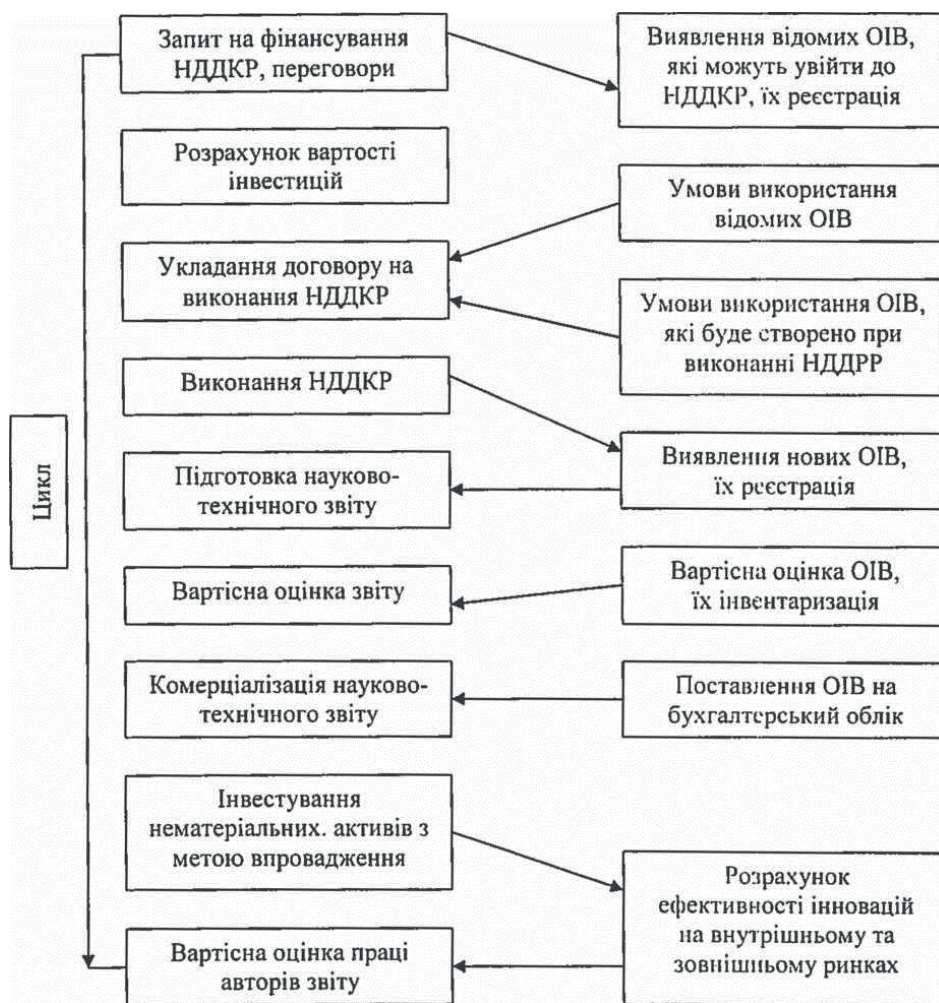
Запит на фінансування НДДКР, переговори

Виявлення відомих ОІВ, які можуть увійти до НДДКР, їх реєстрація

Розрахунок вартості інвестицій

Умови використання відомих ОІВ

Укладання договору на виконання НДДКР

Умови використання ОІВ, які буде створено при виконанні НДДРР

Виконання НДДКР

Цикл

Виявлення нових ОІВ, їх реєстрація

Підготовка науково-технічного звіту

Вартісна оцінка звіту

Вартісна оцінка ОІВ, їх інвентаризація

Комерціалізація науково-технічного звіту

Поставлення ОІВ на бухгалтерський облік

Інвестування нематеріальних. активів з метою впровадження

Розрахунок ефективності інновацій на внутрішньому та зовнішньому ринках

Вартісна оцінка праці авторів звіту